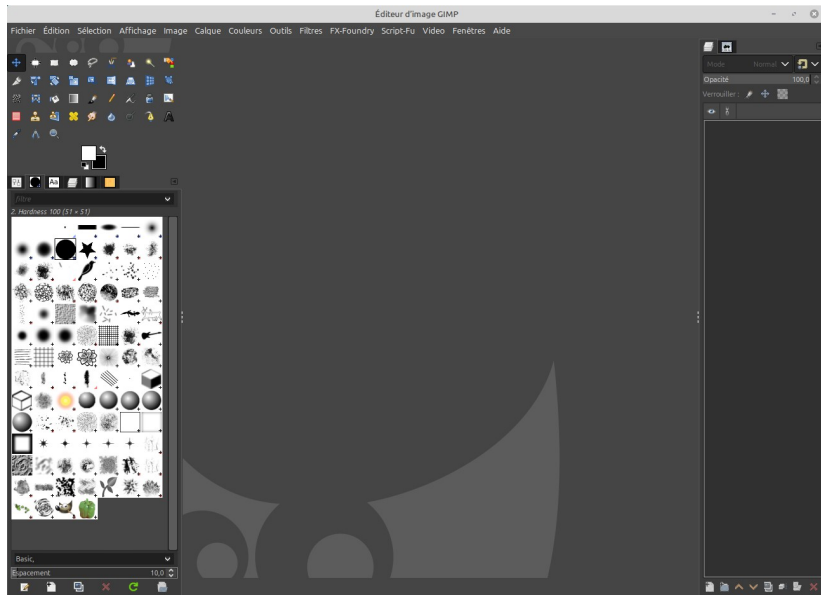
Éditeur d'image GIMP

Fichier Édition Sélection Affichage Image Calque Couleurs Outils Filtres FX-Foundry Script-Fu Video Fenêtres Aide

filtre

2. Hardness 100 (51 × 51)

Basic,

Espacement 10,0

Mode Normal

Opacité 100,0

Verrouiller :